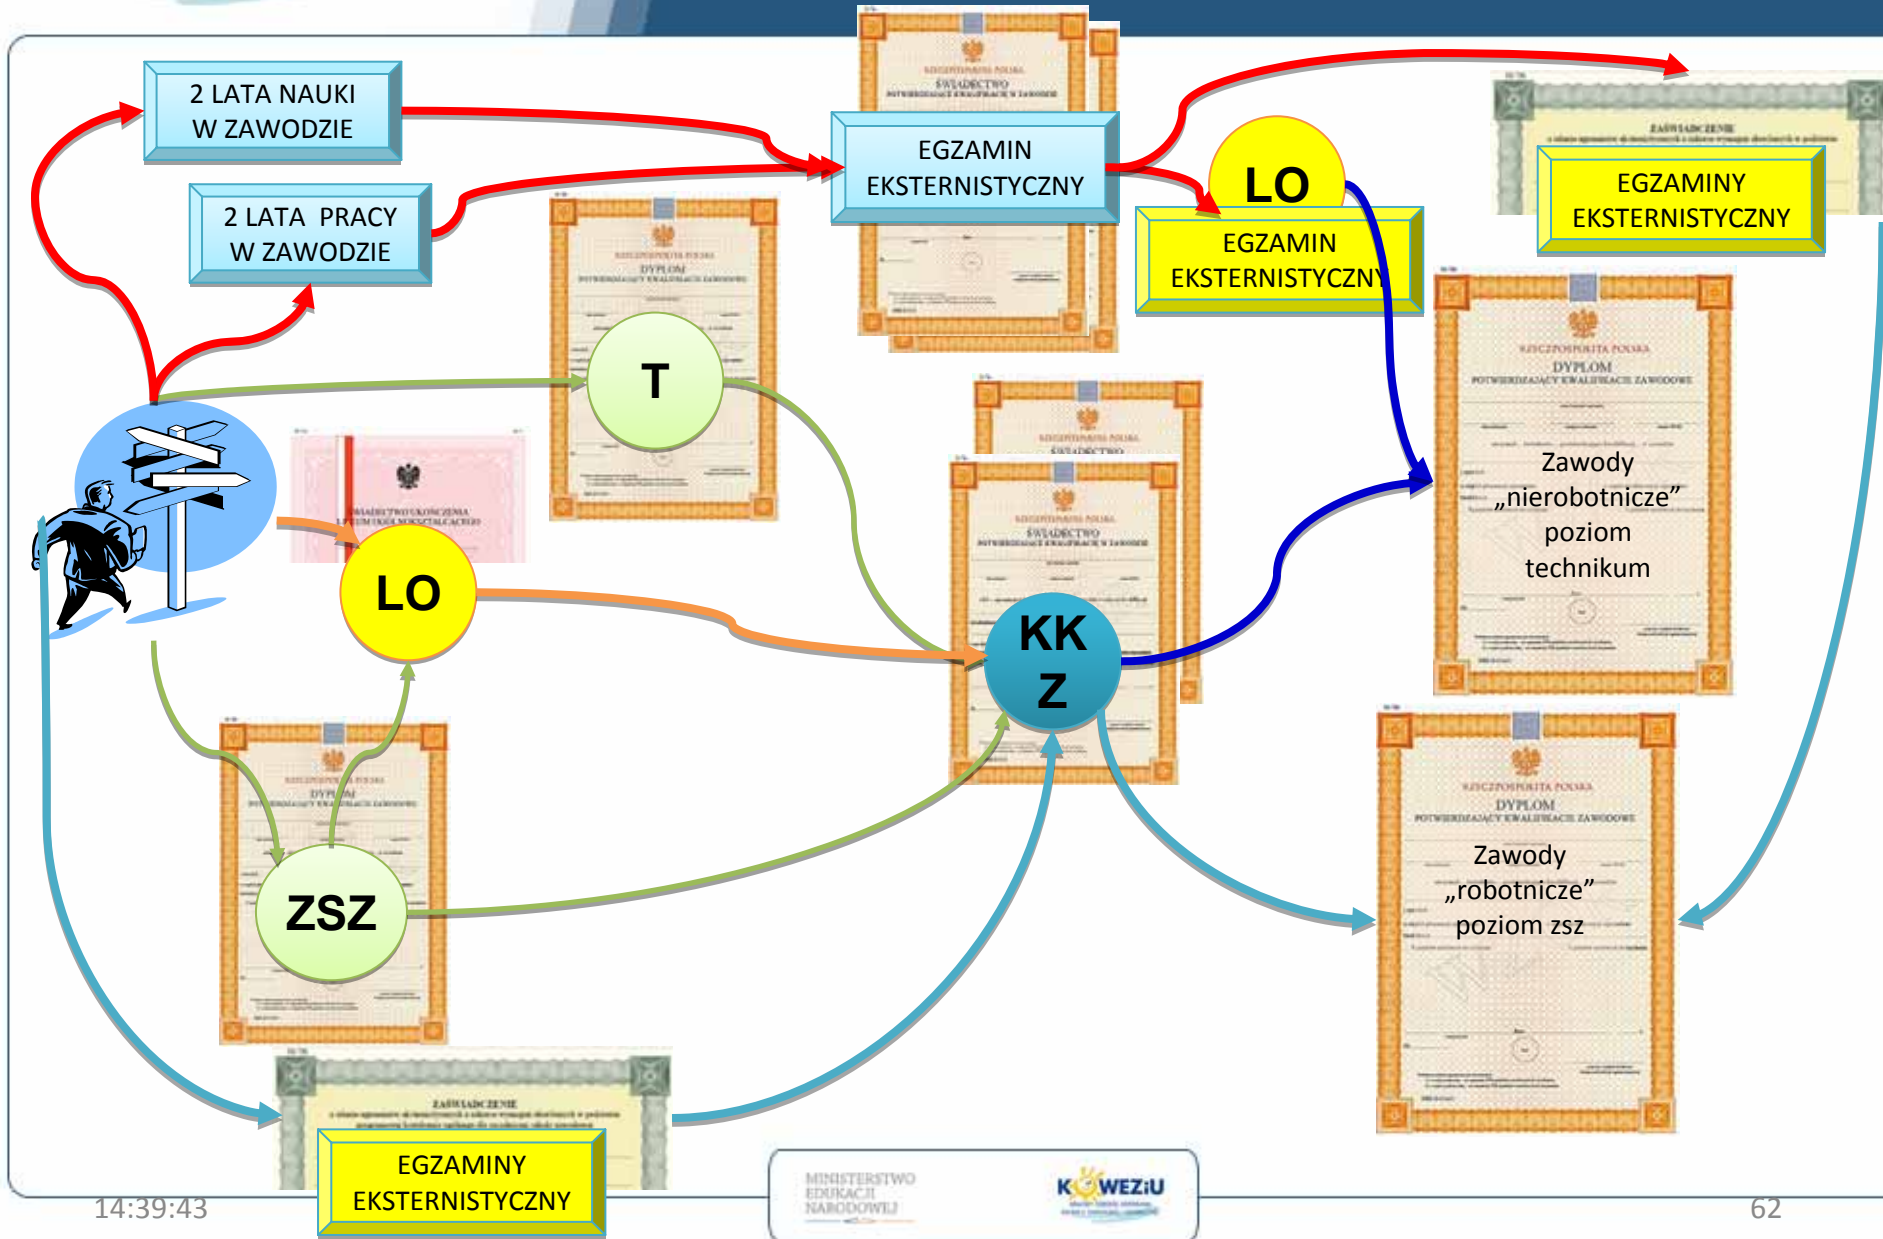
2 LATA NAUKI W ZAWODZIE

2 LATA PRACY W ZAWODZIE

EGZAMIN EKSTERNISTYCZNY

LO

EGZAMIN EKSTERNISTYCZNY

EGZAMINY EKSTERNISTYCZNY

T

LO

KK Z

Zawody „nierobotnicze" poziom technikum

ZSZ

Zawody „robotnicze" poziom zsz

EGZAMINY EKSTERNISTYCZNY

14:39:43

MINISTERSTWO EDUKACJI NARODOWEJ

KOWEZiU

62